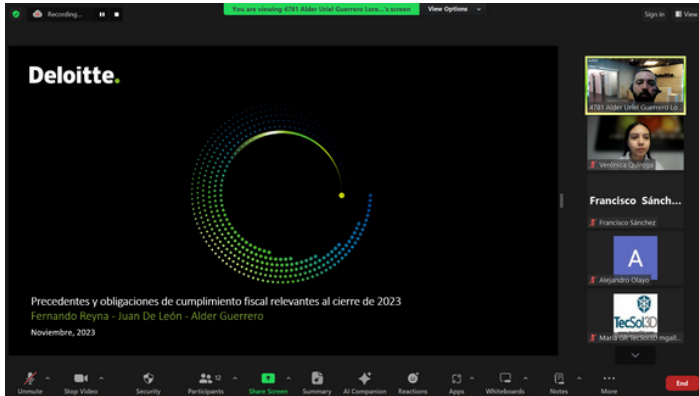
Recording...

You are viewing 4781 Alder Uriel Guerrero Lore...'s screen

View Options

Sign in

View

Deloitte.

Precedentes y obligaciones de cumplimiento fiscal relevantes al cierre de 2023

Fernando Reyna - Juan De León - Alder Guerrero

Noviembre, 2023

4781 Alder Uriel Guerrero Lo...

Verónica Quiroga

Francisco Sánch...

Francisco Sánchez

A

Alejandro Olayo

TecSol3D

María DR TecSol3D mgall...

Unmute

Stop Video

Security

Participants 12

Share Screen

Summary

AI Companion

Reactions

Apps

Whiteboards

Notes

More

End